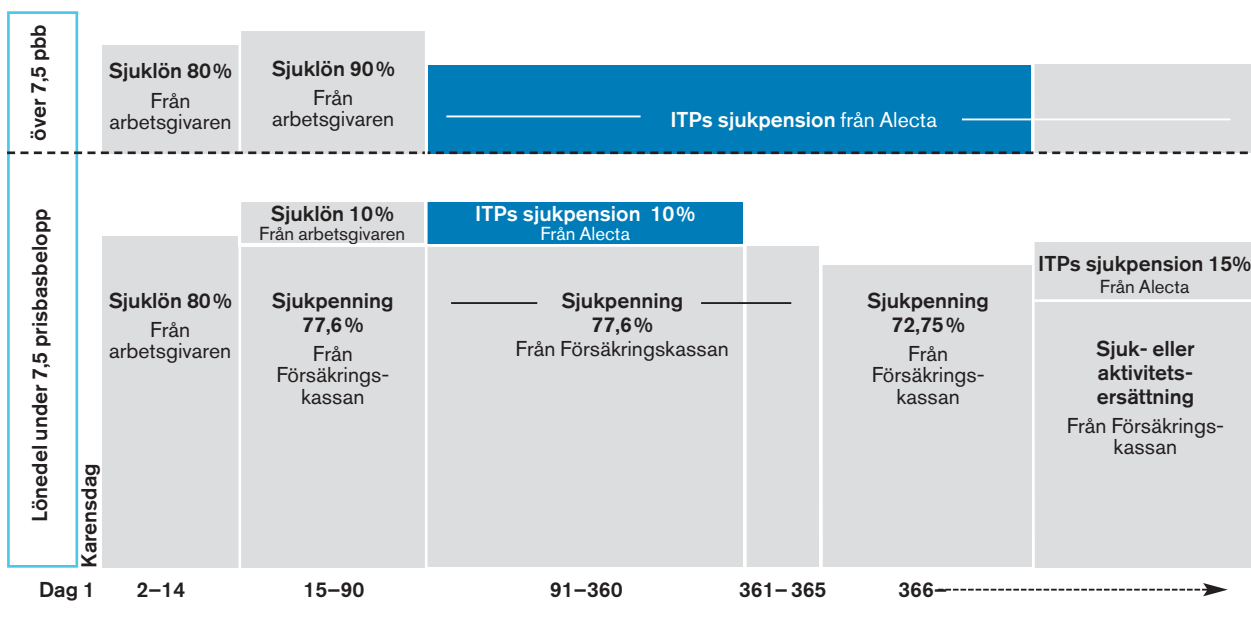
över 7,5 pbb

Sjuklön 80%
Från arbetsgivaren

Sjuklön 90%
Från arbetsgivaren

ITPs sjukpension från Alecta

Lönedel under 7,5 prisbasbelopp

Sjuklön 10%
Från arbetsgivaren

ITPs sjukpension 10%
Från Alecta

Sjuklön 80%
Från arbetsgivaren

Sjukpenning 77,6%
Från Försäkringskassan

Sjukpenning 77,6%
Från Försäkringskassan

Sjukpenning 72,75%
Från Försäkringskassan

ITPs sjukpension 15%
Från Alecta

Sjuk- eller aktivitetsersättning
Från Försäkringskassan

Karensdag

Dag 1 2–14 15–90 91–360 361–365 366–